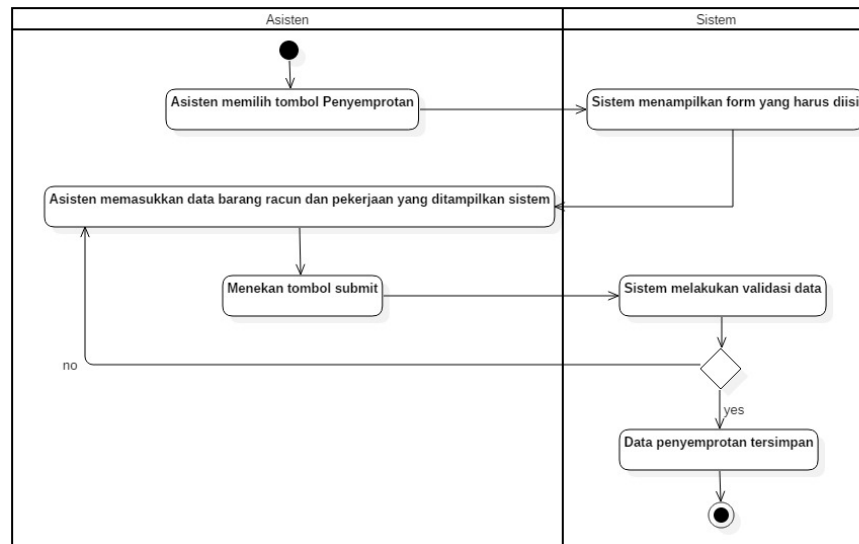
Asisten

Sistem

Asisten memilih tombol Penyemprotan

Sistem menampilkan form yang harus diisi

Asisten memasukkan data barang racun dan pekerjaan yang ditampilkan sistem

Menekan tombol submit

Sistem melakukan validasi data

no

yes

Data penyemprotan tersimpan